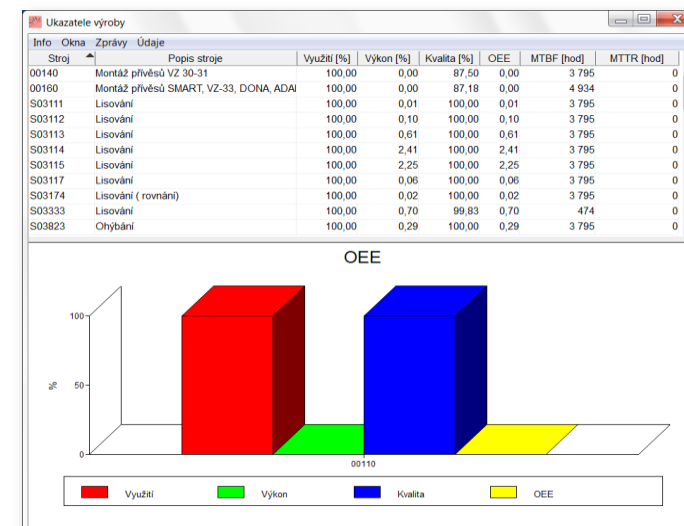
Ukazatele výroby

Info Okna Zprávy Údaje

| Stroj | Popis stroje | Využití [%] | Výkon [%] | Kvalita [%] | OEE | MTBF [hod] | MTTR [hod] |
|---|---|---|---|---|---|---|---|
| 00140 | Montáž přívěsů VZ 30-31 | 100,00 | 0,00 | 87,50 | 0,00 | 3 795 | 0 |
| 00160 | Montáž přívěsů SMART, VZ-33, DONA, ADAI | 100,00 | 0,00 | 87,18 | 0,00 | 4 934 | 0 |
| S03111 | Lisování | 100,00 | 0,01 | 100,00 | 0,01 | 3 795 | 0 |
| S03112 | Lisování | 100,00 | 0,10 | 100,00 | 0,10 | 3 795 | 0 |
| S03113 | Lisování | 100,00 | 0,61 | 100,00 | 0,61 | 3 795 | 0 |
| S03114 | Lisování | 100,00 | 2,41 | 100,00 | 2,41 | 3 795 | 0 |
| S03115 | Lisování | 100,00 | 2,25 | 100,00 | 2,25 | 3 795 | 0 |
| S03117 | Lisování | 100,00 | 0,06 | 100,00 | 0,06 | 3 795 | 0 |
| S03174 | Lisování ( rovnání) | 100,00 | 0,02 | 100,00 | 0,02 | 3 795 | 0 |
| S03333 | Lisování | 100,00 | 0,70 | 99,83 | 0,70 | 474 | 0 |
| S03823 | Ohýbání | 100,00 | 0,29 | 100,00 | 0,29 | 3 795 | 0 |

OEE

100
50
0
%
00110

Využití Výkon Kvalita OEE